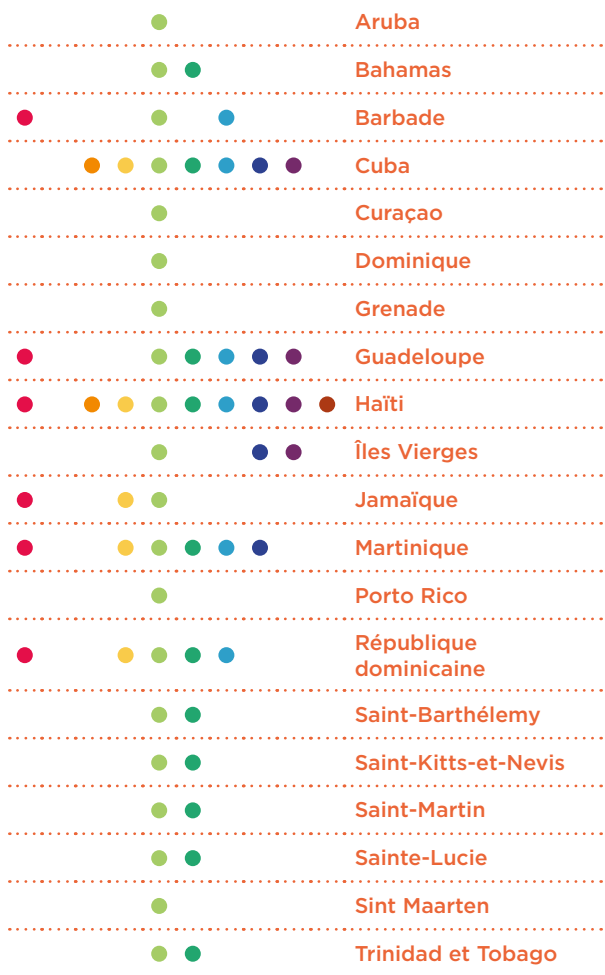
Aruba

Bahamas

Barbade

Cuba

Curaçao

Dominique

Grenade

Guadeloupe

Haïti

Îles Vierges

Jamaïque

Martinique

Porto Rico

République dominicaine

Saint-Barthélemy

Saint-Kitts-et-Nevis

Saint-Martin

Sainte-Lucie

Sint Maarten

Trinidad et Tobago